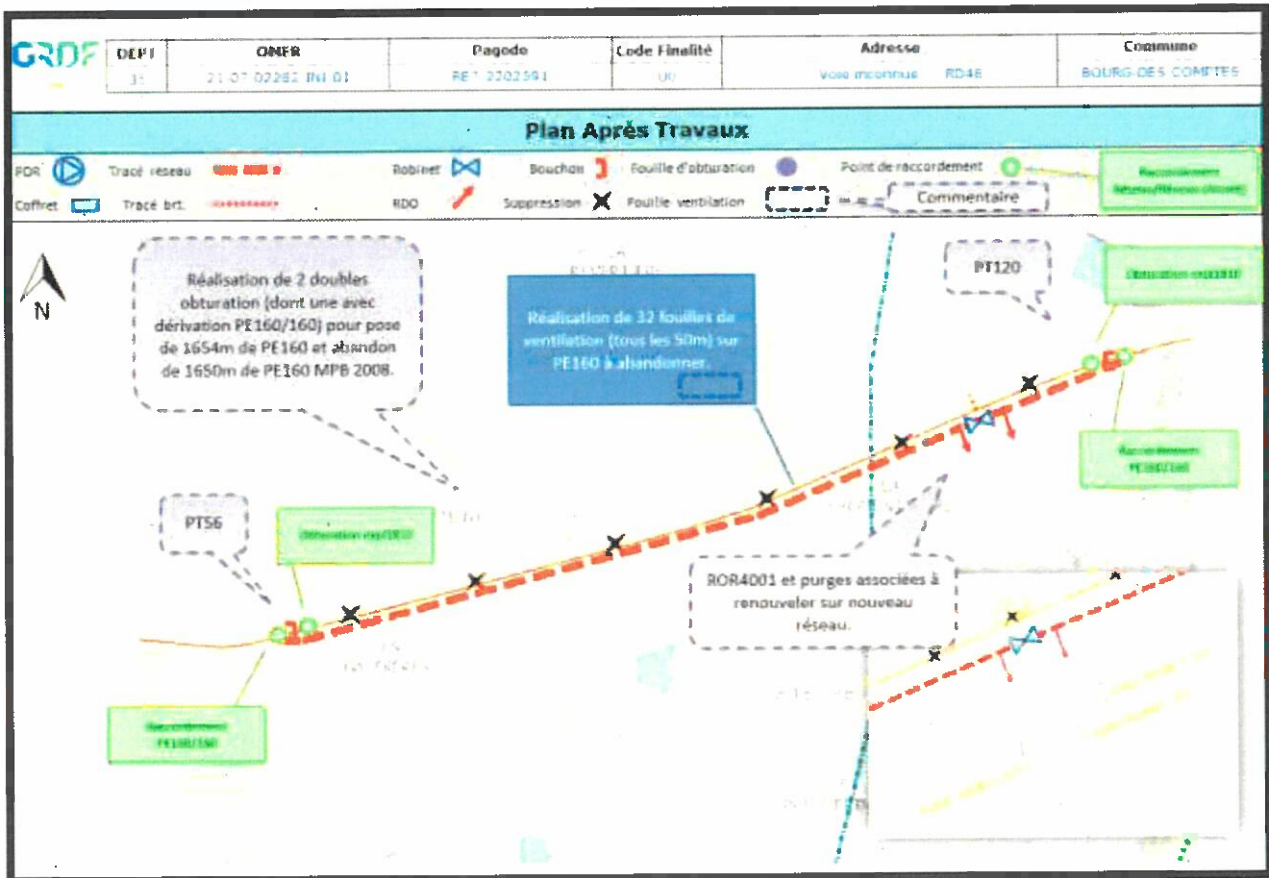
GRDF

| DEPT | OMFR | Pagode | Code Finalité | Adresse | Commune |
|---|---|---|---|---|---|
| 35 | 21-07-02282 INI 01 | RET 2202591 | 00 | Voie inconnue RD46 | BOURG-DES-COMPTES |

Plan Après Travaux

PDR Tracé réseau Robinet Bouchon Fouille d'obturation Point de raccordement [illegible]

Coffret Tracé brt. RDO Suppression Fouille ventilation Commentaire

N

Réalisation de 2 doubles obturation (dont une avec dérivation PE160/160) pour pose de 1654m de PE160 et abandon de 1650m de PE160 MPB 2008.

Réalisation de 32 fouilles de ventilation (tous les 50m) sur PE160 à abandonner.

PT120

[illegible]

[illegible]

PT56

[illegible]

ROR4001 et purges associées à renouveler sur nouveau réseau.

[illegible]